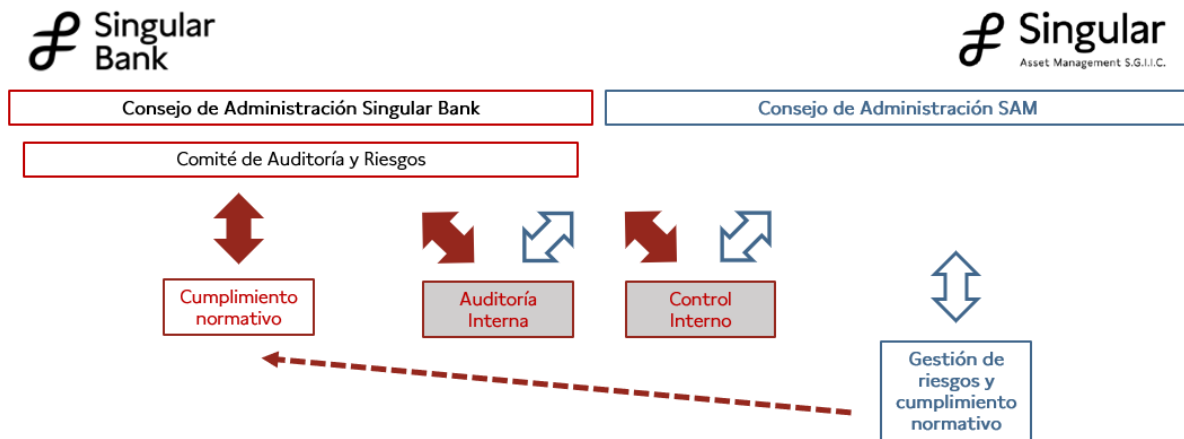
Singular Bank

Singular
Asset Management S.G.I.I.C.

Consejo de Administración Singular Bank

Consejo de Administración SAM

Comité de Auditoría y Riesgos

Cumplimiento normativo

Auditoría Interna

Control Interno

Gestión de riesgos y cumplimiento normativo